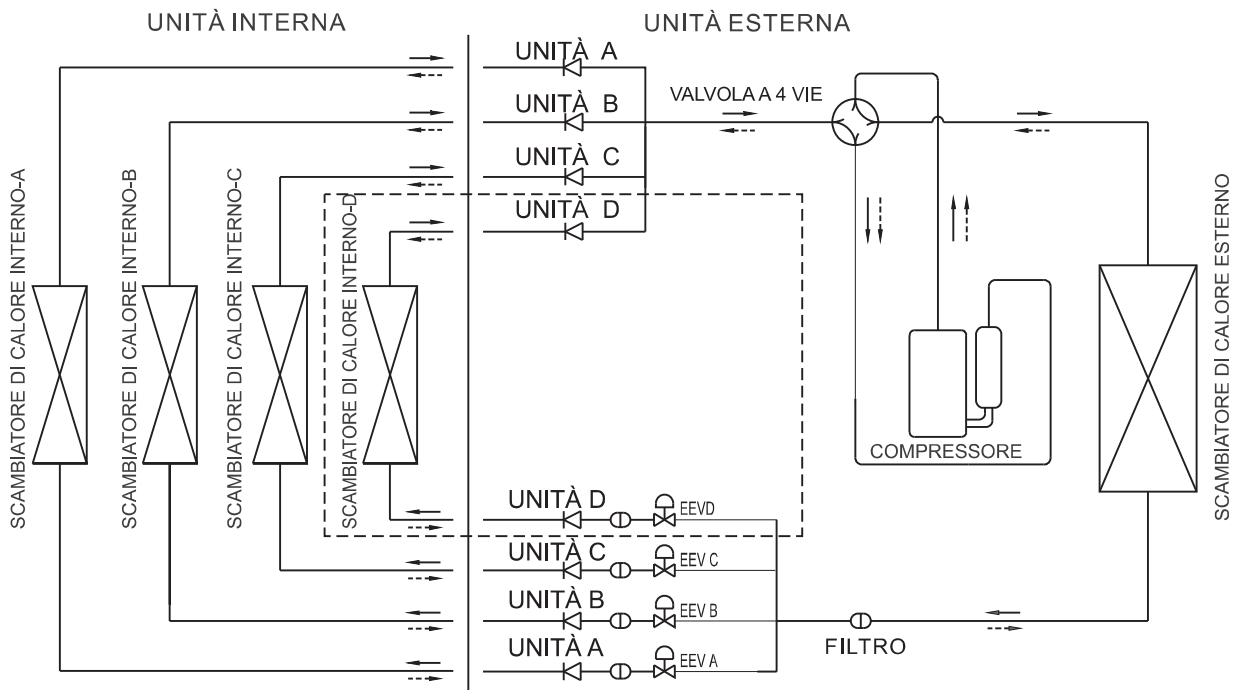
UNITÀ INTERNA

UNITÀ ESTERNA

UNITÀ A

UNITÀ B

UNITÀ C

UNITÀ D

VALVOLA A 4 VIE

SCAMBIATORE DI CALORE INTERNO-A

SCAMBIATORE DI CALORE INTERNO-B

SCAMBIATORE DI CALORE INTERNO-C

SCAMBIATORE DI CALORE INTERNO-D

SCAMBIATORE DI CALORE ESTERNO

COMPRESSORE

UNITÀ D

EEVD

UNITÀ C

EEV C

UNITÀ B

EEV B

UNITÀ A

EEV A

FILTRO